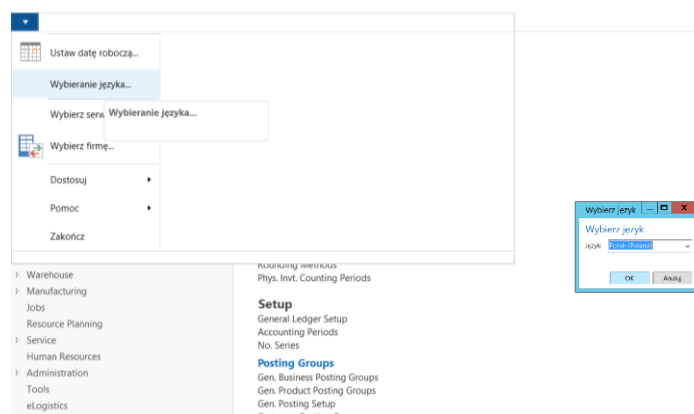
Ustaw datę roboczą...

Wybieranie języka...

Wybierz serw

Wybieranie języka...

Wybierz firmę...

Dostosuj

Pomoc

Zakończ

Warehouse
Manufacturing
Jobs
Resource Planning
Service
Human Resources
Administration
Tools
eLogistics

Rounding Methods
Phys. Invt. Counting Periods

Setup
General Ledger Setup
Accounting Periods
No. Series

Posting Groups
Gen. Business Posting Groups
Gen. Product Posting Groups
Gen. Posting Setup

Wybierz język

Wybierz język

Język: Polish (Poland)

OK Anuluj